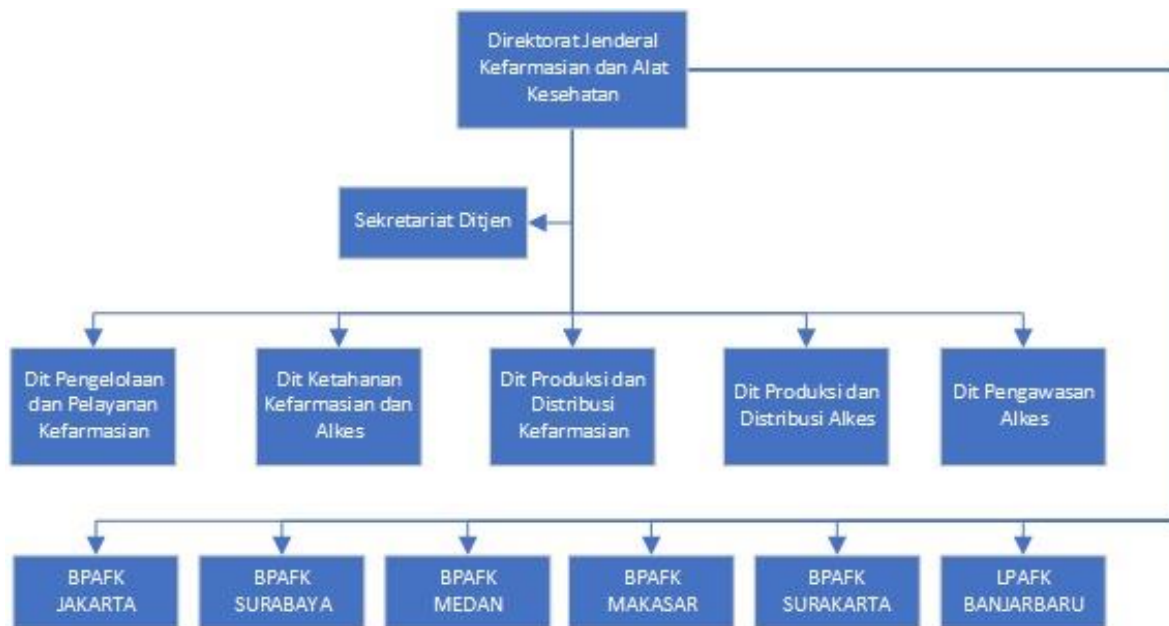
Direktorat Jenderal Kefarmasian dan Alat Kesehatan

Sekretariat Ditjen

Dit Pengelolaan dan Pelayanan Kefarmasian

Dit Ketahanan Kefarmasian dan Alkes

Dit Produksi dan Distribusi Kefarmasian

Dit Produksi dan Distribusi Alkes

Dit Pengawasan Alkes

BPAFK JAKARTA

BPAFK SURABAYA

BPAFK MEDAN

BPAFK MAKASAR

BPAFK SURAKARTA

LPAFK BANJARBARU